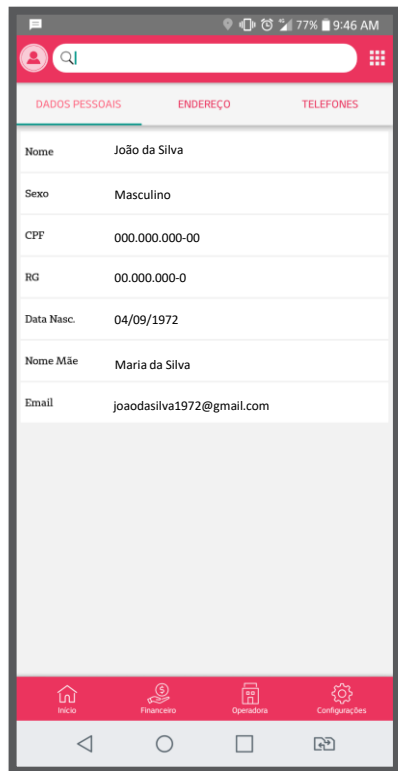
77% 9:46 AM

DADOS PESSOAIS
ENDEREÇO
TELEFONES

| | |
|---|---|
| Nome | João da Silva |
| Sexo | Masculino |
| CPF | 000.000.000-00 |
| RG | 00.000.000-0 |
| Data Nasc. | 04/09/1972 |
| Nome Mãe | Maria da Silva |
| Email | joaodasilva1972@gmail.com |

Início
Financeiro
Operadora
Configurações